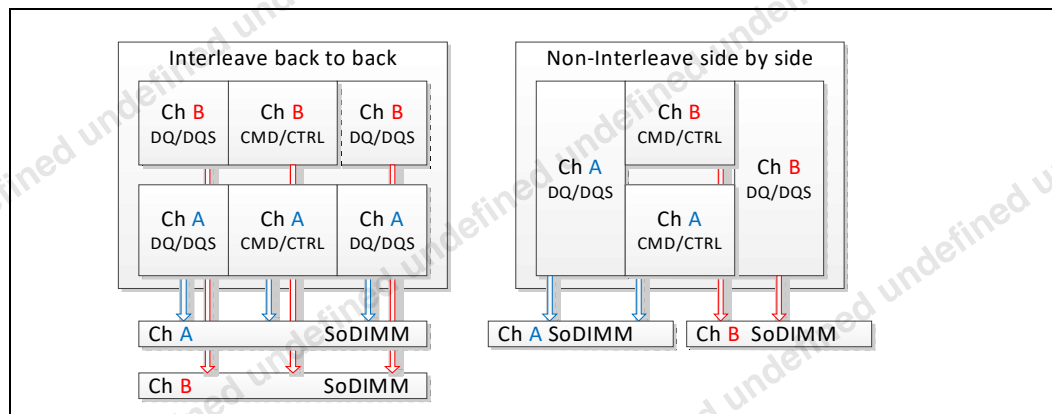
Interleave back to back

Ch B DQ/DQS

Ch B CMD/CTRL

Ch B DQ/DQS

Ch A DQ/DQS

Ch A CMD/CTRL

Ch A DQ/DQS

Ch A SoDIMM

Ch B SoDIMM

Non-Interleave side by side

Ch A DQ/DQS

Ch B CMD/CTRL

Ch A CMD/CTRL

Ch B DQ/DQS

Ch A SoDIMM

Ch B SoDIMM

undefined undefined undefined undefined undefined undefined undefined